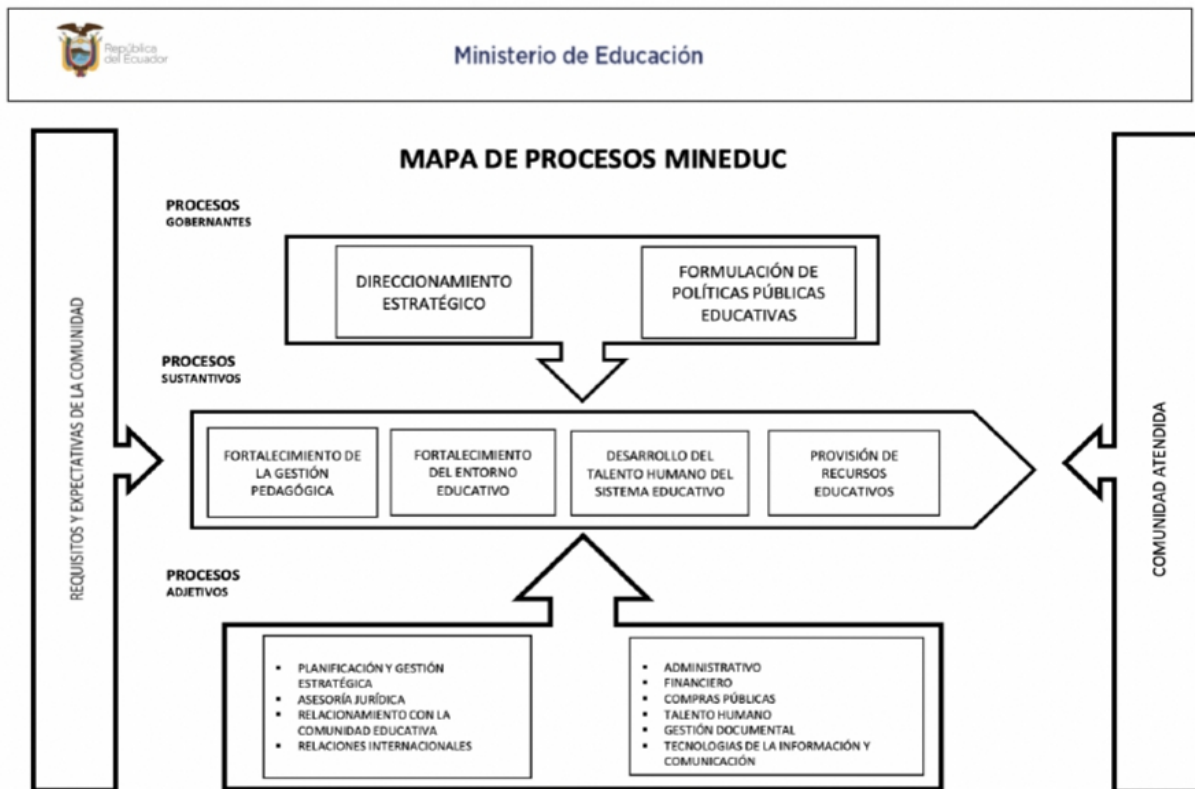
República del Ecuador

Ministerio de Educación

MAPA DE PROCESOS MINEDUC

PROCESOS GOBERNANTES

DIRECCIONAMIENTO ESTRATÉGICO

FORMULACIÓN DE POLÍTICAS PÚBLICAS EDUCATIVAS

PROCESOS SUSTANTIVOS

FORTALECIMIENTO DE LA GESTIÓN PEDAGÓGICA

FORTALECIMIENTO DEL ENTORNO EDUCATIVO

DESARROLLO DEL TALENTO HUMANO DEL SISTEMA EDUCATIVO

PROVISIÓN DE RECURSOS EDUCATIVOS

PROCESOS ADJETIVOS

- PLANIFICACIÓN Y GESTIÓN ESTRATÉGICA
- ASESORÍA JURÍDICA
- RELACIONAMIENTO CON LA COMUNIDAD EDUCATIVA
- RELACIONES INTERNACIONALES

- ADMINISTRATIVO
- FINANCIERO
- COMPRAS PÚBLICAS
- TALENTO HUMANO
- GESTIÓN DOCUMENTAL
- TECNOLOGÍAS DE LA INFORMACIÓN Y COMUNICACIÓN

REQUISITOS Y EXPECTATIVAS DE LA COMUNIDAD

COMUNIDAD ATENDIDA